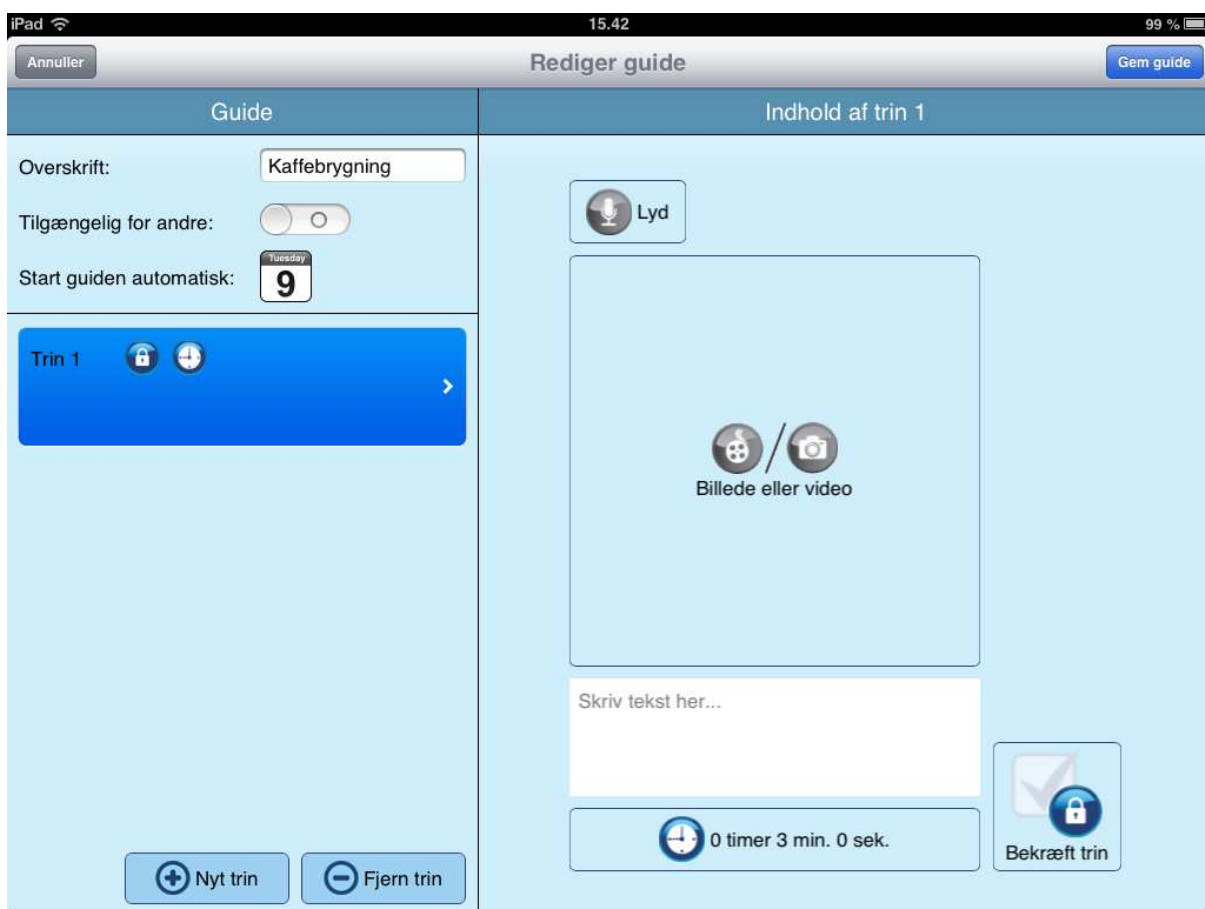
iPad
15.42
99 %

Annuller
Rediger guide
Gem guide

Guide

Overskrift: Kaffebrygning

Tilgængelig for andre:

Start guiden automatisk: Tuesday 9

Trin 1

Nyt trin
Fjern trin

Indhold af trin 1

Lyd

Billede eller video

Skriv tekst her...

0 timer 3 min. 0 sek.

Bekræft trin